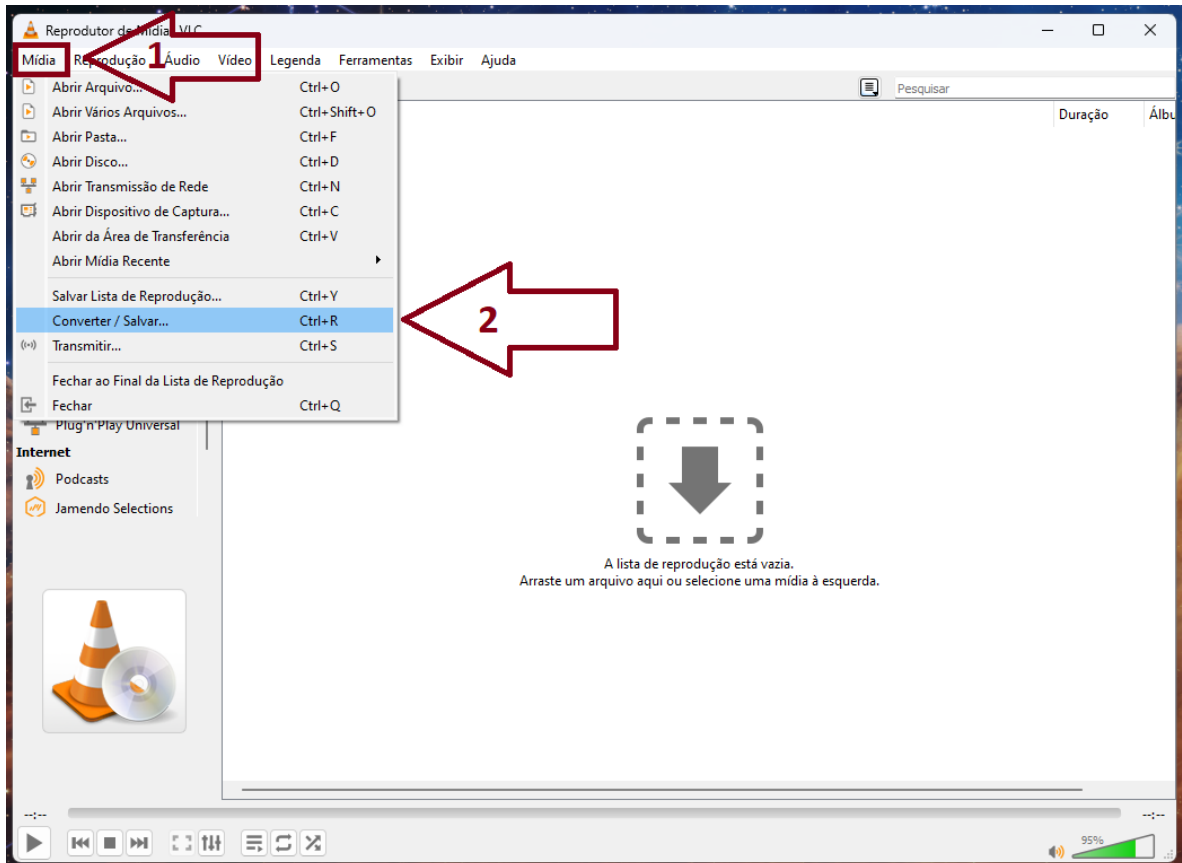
Reprodutor de Mídias VLC

Mídia Reprodução Áudio Vídeo Legenda Ferramentas Exibir Ajuda

1

Abrir Arquivo... Ctrl+O
Abrir Vários Arquivos... Ctrl+Shift+O
Abrir Pasta... Ctrl+F
Abrir Disco... Ctrl+D
Abrir Transmissão de Rede Ctrl+N
Abrir Dispositivo de Captura... Ctrl+C
Abrir da Área de Transferência Ctrl+V
Abrir Mídia Recente

Salvar Lista de Reprodução... Ctrl+Y
Converter / Salvar... Ctrl+R
Transmitir... Ctrl+S

Fechar ao Final da Lista de Reprodução
Fechar Ctrl+Q

2

Pesquisar

Duração Álbu

Plug'n'Play Universal
Internet
Podcasts
Jamendo Selections

A lista de reprodução está vazia.
Arraste um arquivo aqui ou selecione uma mídia à esquerda.

--:--

--:--

95%